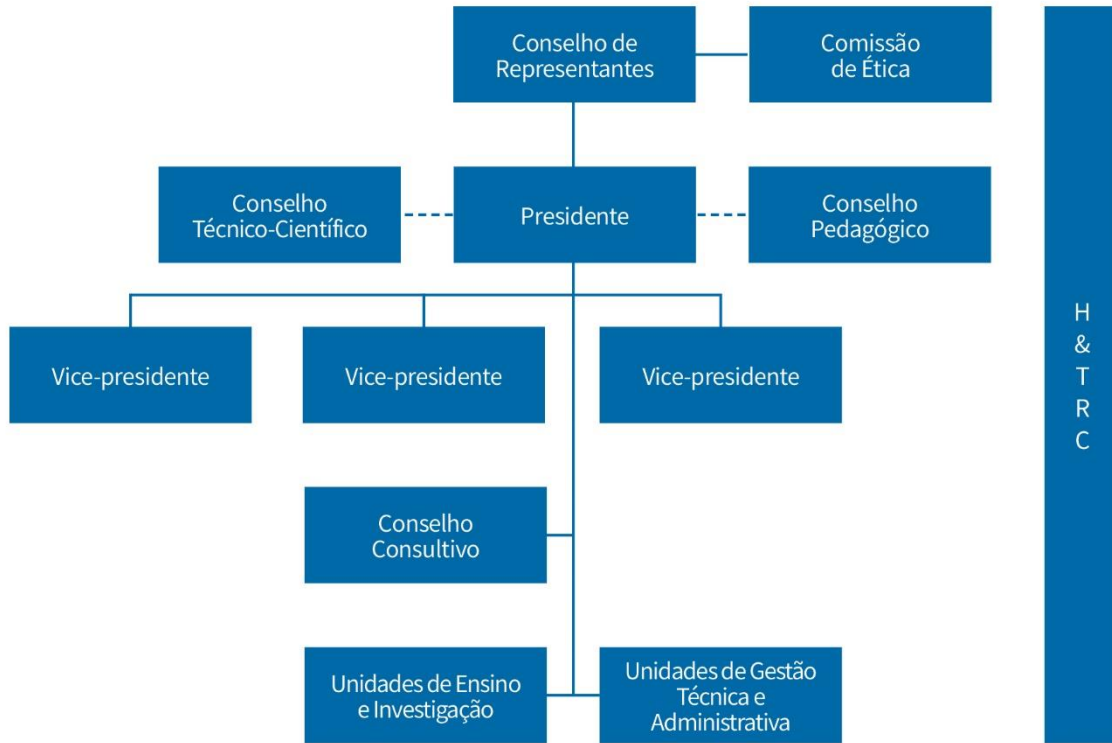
Conselho de Representantes

Comissão de Ética

Conselho Técnico-Científico

Presidente

Conselho Pedagógico

Vice-presidente

Vice-presidente

Vice-presidente

Conselho Consultivo

Unidades de Ensino e Investigação

Unidades de Gestão Técnica e Administrativa

H & T R C